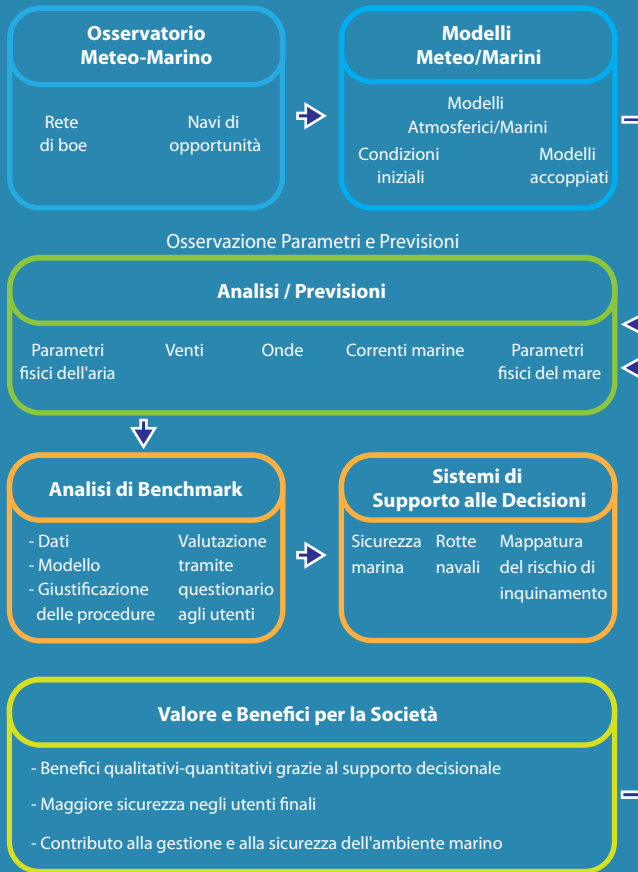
Osservatorio Meteo-Marino

Rete di boe

Navi di opportunità

Modelli Meteo/Marini

Modelli Atmosferici/Marini

Condizioni iniziali

Modelli accoppiati

Osservazione Parametri e Previsioni

Analisi / Previsioni

Parametri fisici dell'aria

Venti

Onde

Correnti marine

Parametri fisici del mare

Analisi di Benchmark

- Dati
- Modello
- Giustificazione delle procedure

Valutazione tramite questionario agli utenti

Sistemi di Supporto alle Decisioni

Sicurezza marina

Rotte navali

Mappatura del rischio di inquinamento

Valore e Benefici per la Società

- Benefici qualitativi-quantitativi grazie al supporto decisionale

- Maggiore sicurezza negli utenti finali

- Contributo alla gestione e alla sicurezza dell'ambiente marino